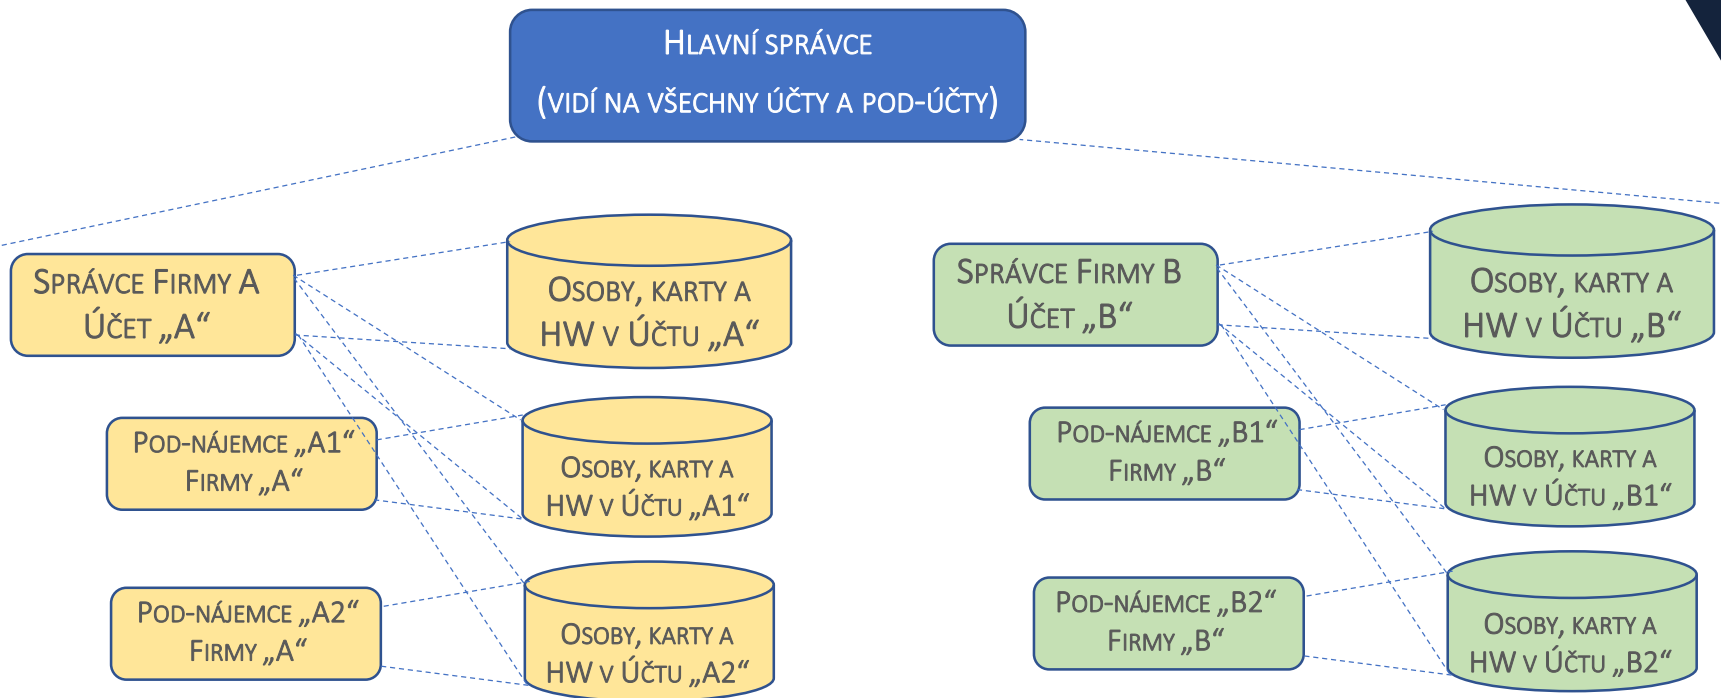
HLAVNÍ SPRÁVCE
(VIDÍ NA VŠECHNY ÚČTY A POD-ÚČTY)

SPRÁVCE FIRMY A
ÚČET „A“

OSOBY, KARTY A
HW V ÚČTU „A“

POD-NÁJEMCE „A1“
FIRMY „A“

OSOBY, KARTY A
HW V ÚČTU „A1“

POD-NÁJEMCE „A2“
FIRMY „A“

OSOBY, KARTY A
HW V ÚČTU „A2“

SPRÁVCE FIRMY B
ÚČET „B“

OSOBY, KARTY A
HW V ÚČTU „B“

POD-NÁJEMCE „B1“
FIRMY „B“

OSOBY, KARTY A
HW V ÚČTU „B1“

POD-NÁJEMCE „B2“
FIRMY „B“

OSOBY, KARTY A
HW V ÚČTU „B2“